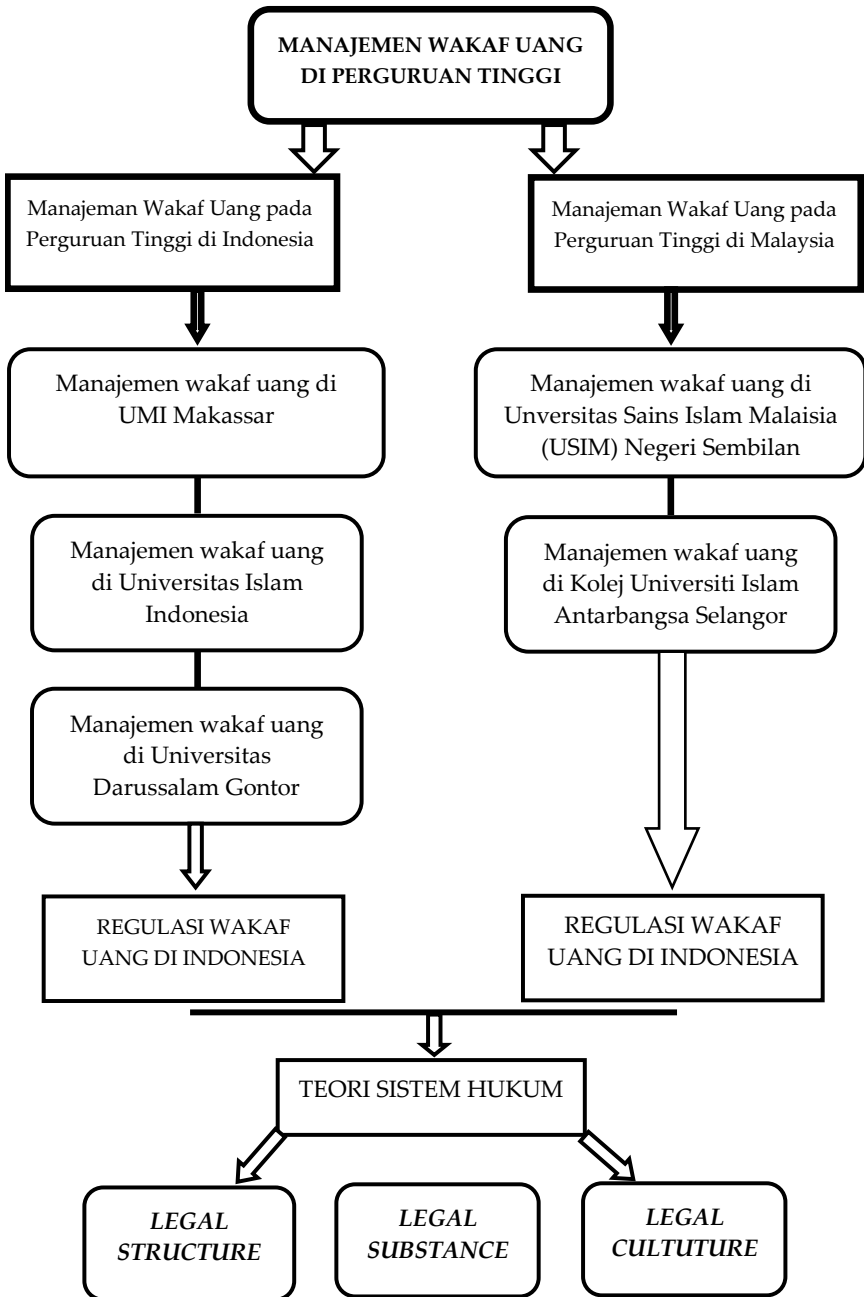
MANAJEMEN WAKAF UANG DI PERGURUAN TINGGI

Manajeman Wakaf Uang pada Perguruan Tinggi di Indonesia

Manajeman Wakaf Uang pada Perguruan Tinggi di Malaysia

Manajemen wakaf uang di UMI Makassar

Manajemen wakaf uang di Unversitas Sains Islam Malaisia (USIM) Negeri Sembilan

Manajemen wakaf uang di Universitas Islam Indonesia

Manajemen wakaf uang di Kolej Universiti Islam Antarbangsa Selangor

Manajemen wakaf uang di Universitas Darussalam Gontor

REGULASI WAKAF UANG DI INDONESIA

REGULASI WAKAF UANG DI INDONESIA

TEORI SISTEM HUKUM

LEGAL STRUCTURE

LEGAL SUBSTANCE

LEGAL CULTUTURE